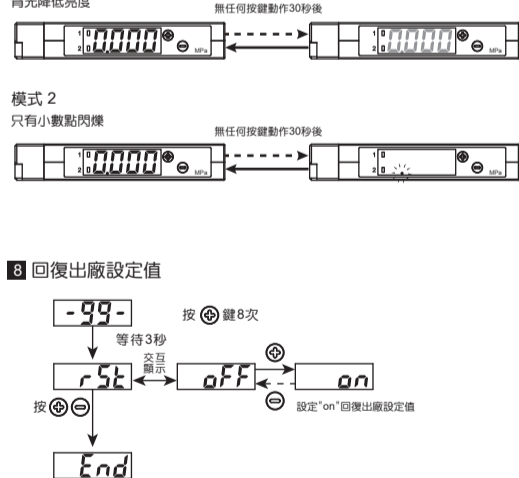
背光降低亮度

無任何按鍵動作30秒後

1 0
2 0 0.000 MPa

1 0
2 0 0.000 MPa

模式 2
只有小數點閃爍

無任何按鍵動作30秒後

1 0
2 0 0.000 MPa

1 0
2 0 MPa

8 回復出廠設定值

-99-

按 ⊕ 鍵8次

等待3秒

交互顯示

rSt

oFF

on

⊕

⊖

按⊕⊖

設定"on"回復出廠設定值

End